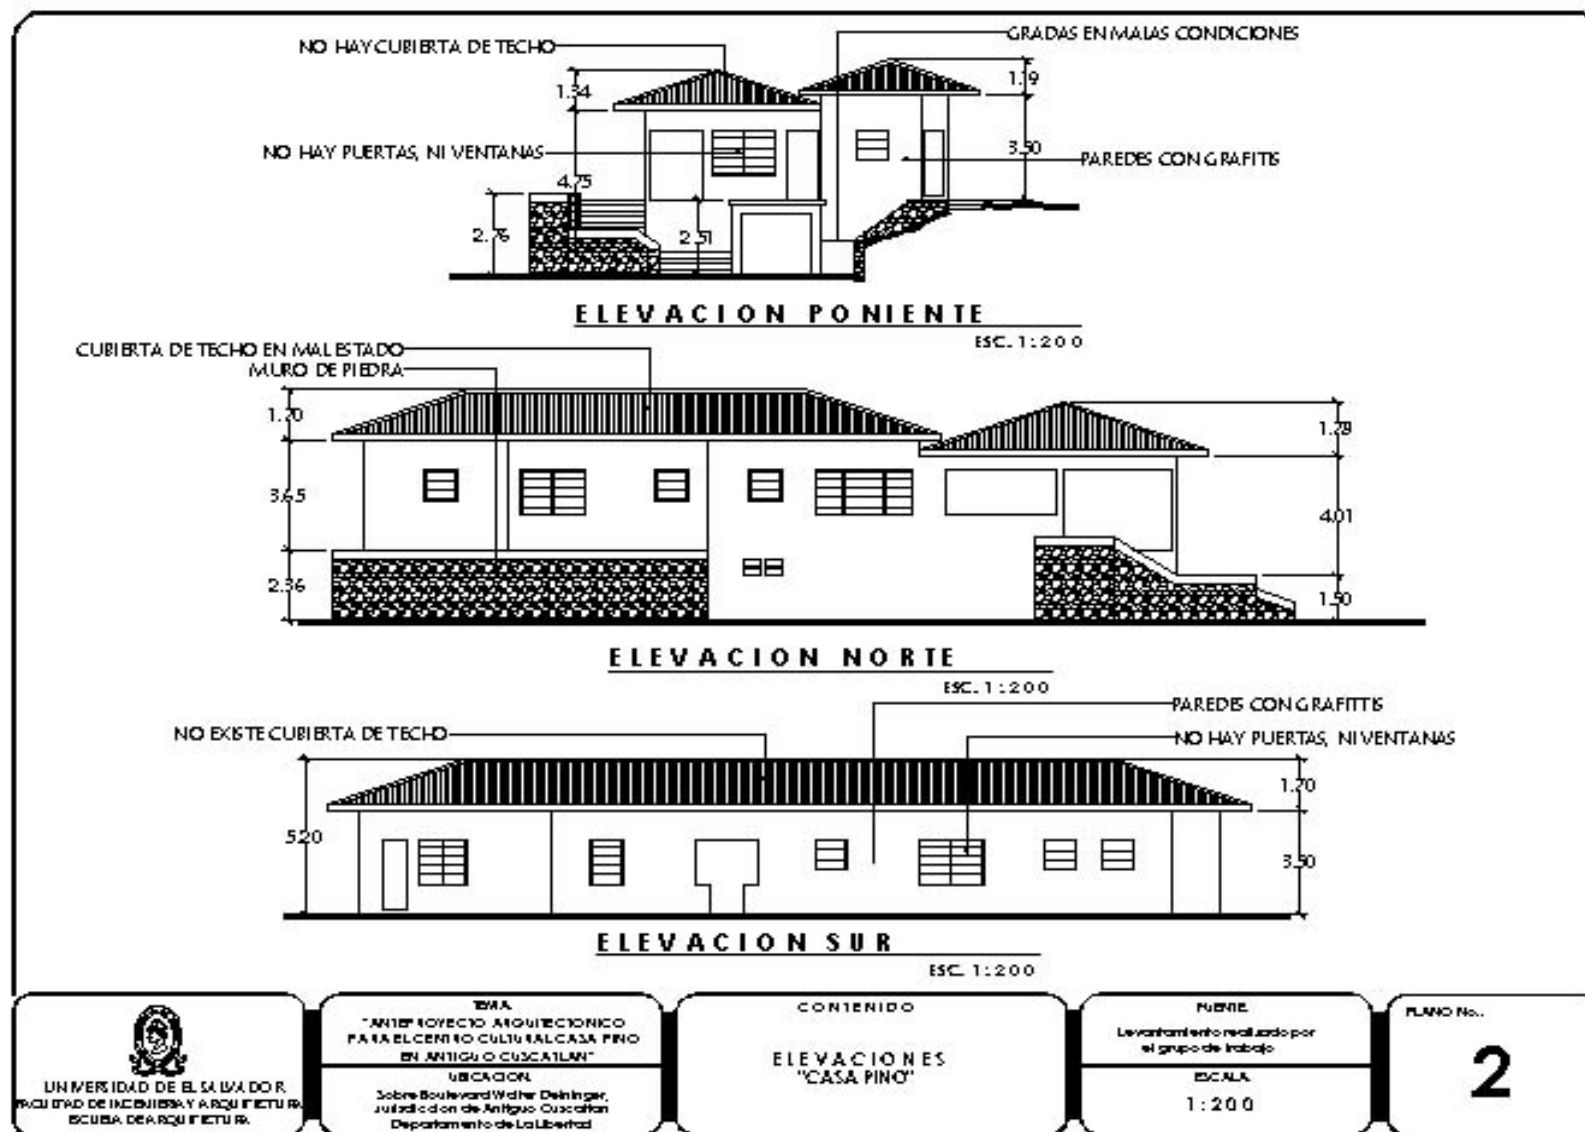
NO HAY CUBIERTA DE TECHO
GRADAS EN MALAS CONDICIONES
1.34
1.19
NO HAY PUERTAS, NI VENTANAS
3.50
PAREDES CON GRAFITIS
4.75
2.76
2.51

ELEVACION PONIENTE
ESC. 1:200

CUBIERTA DE TECHO EN MAL ESTADO
MURO DE PIEDRA
1.70
1.79
3.65
4.01
2.36
1.50

ELEVACION NORTE
ESC. 1:200

PAREDES CON GRAFITTIS
NO EXISTE CUBIERTA DE TECHO
NO HAY PUERTAS, NI VENTANAS
1.70
5.20
3.50

ELEVACION SUR
ESC. 1:200

UNIVERSIDAD DE EL SALVADOR
FACULTAD DE INGENIERIA Y ARQUITECTURA
ESCUELA DE ARQUITECTURA

TEMA
"ANTEPROYECTO ARQUITECTONICO PARA EL CENTRO CULTURAL CASA PINO EN ANTIGUO CUSCATLAN"
UBICACION
Sobre Boulevard Walter Deininger, Jurisdiccion de Antiguo Cuscatlan Departamento de La Libertad

CONTENIDO
ELEVACIONES
"CASA PINO"

FUENTE
Levantamiento realizado por el grupo de trabajo
ESCALA
1:200

PLANO No.
2